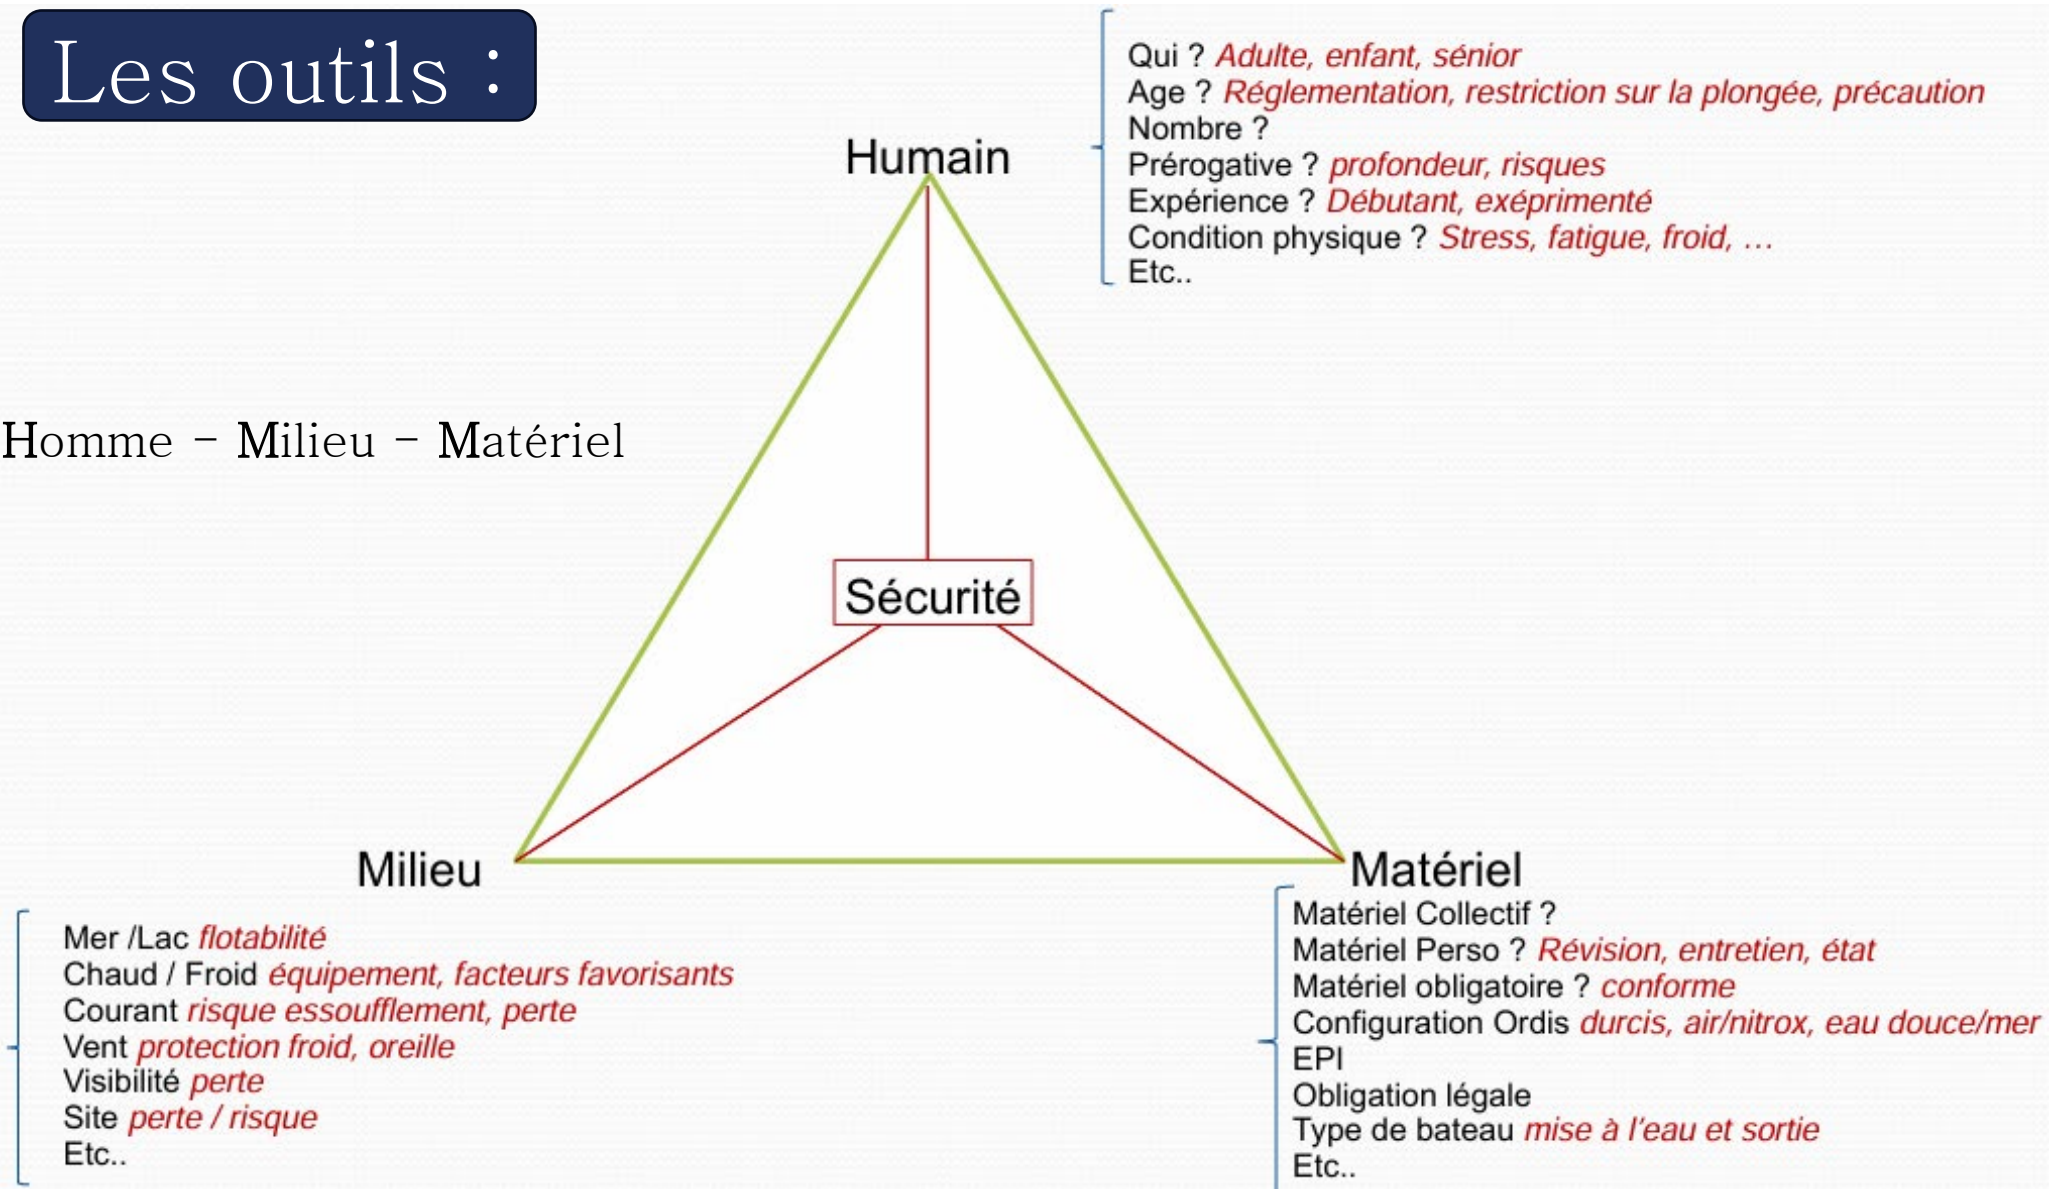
Les outils :

Qui ? Adulte, enfant, sénior
Age ? Réglementation, restriction sur la plongée, précaution
Nombre ?
Prérogative ? profondeur, risques
Expérience ? Débutant, exépimenté
Condition physique ? Stress, fatigue, froid, …
Etc..

Humain

Homme – Milieu – Matériel

Sécurité

Milieu

Matériel

Mer /Lac flotabilité
Chaud / Froid équipement, facteurs favorisants
Courant risque essoufflement, perte
Vent protection froid, oreille
Visibilité perte
Site perte / risque
Etc..

Matériel Collectif ?
Matériel Perso ? Révision, entretien, état
Matériel obligatoire ? conforme
Configuration Ordis durcis, air/nitrox, eau douce/mer
EPI
Obligation légale
Type de bateau mise à l'eau et sortie
Etc..